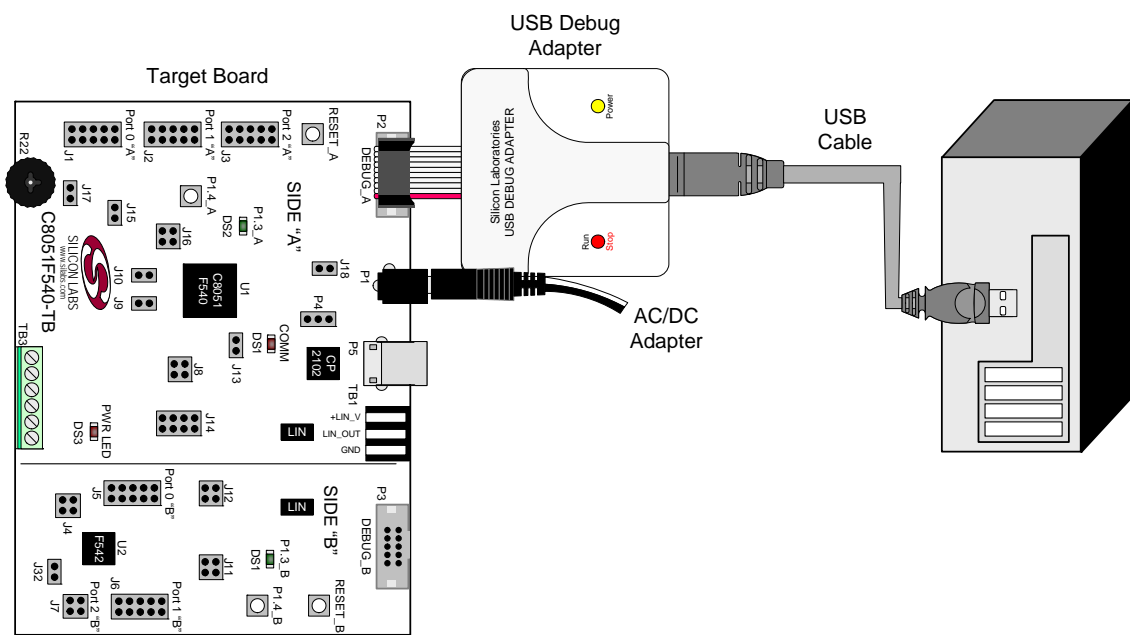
USB Debug Adapter

Target Board

USB Cable

Port 0 "A"
Port 1 "A"
Port 2 "A"
RESET_A
P2
DEBUG_A
R22
J1
J2
J3
J17
J15
P1.4_A
P1.3_A
DS2
SIDE "A"
J16
C8051F540-TB
SILICON LABS
www.silabs.com
J10
J9
C8051
F540
U1
J18
P1
P4
TB3
J8
J13
DS1
COMM
CP
2102
P5
TB1
PWR LED
DS3
J14
LIN
+LIN_V
LIN_OUT
GND

Silicon Laboratories
USB DEBUG ADAPTER
Power
Run
Stop

AC/DC Adapter

Port 0 "B"
J5
J12
SIDE "B"
LIN
P3
DEBUG_B
J4
F542
U2
J32
J11
P1.3_B
DS1
Port 2 "B"
J7
J6
Port 1 "B"
P1.4_B
RESET_B